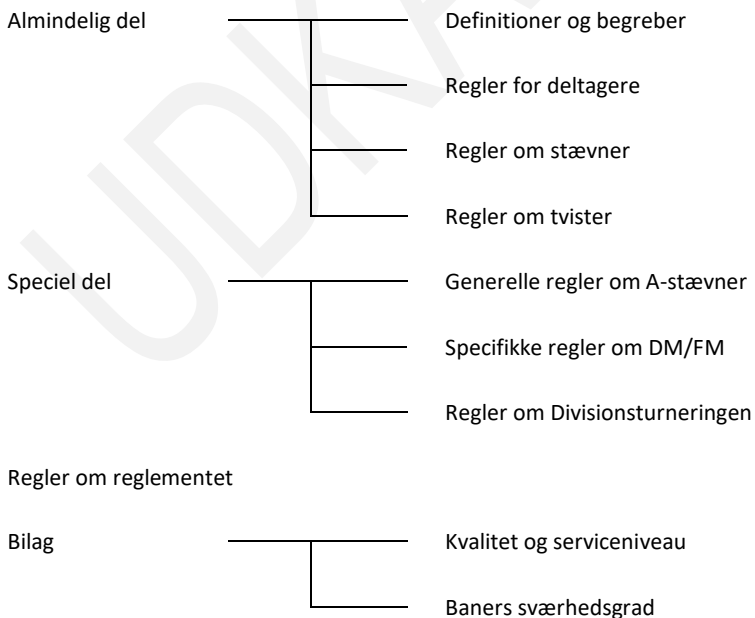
UDKAST

Almindelig del

Definitioner og begreber

Regler for deltagere

Regler om stævner

Regler om tvister

Speciel del

Generelle regler om A-stævner

Specifikke regler om DM/FM

Regler om Divisionsturneringen

Regler om reglementet

Bilag

Kvalitet og serviceniveau

Baners sværhedsgrad